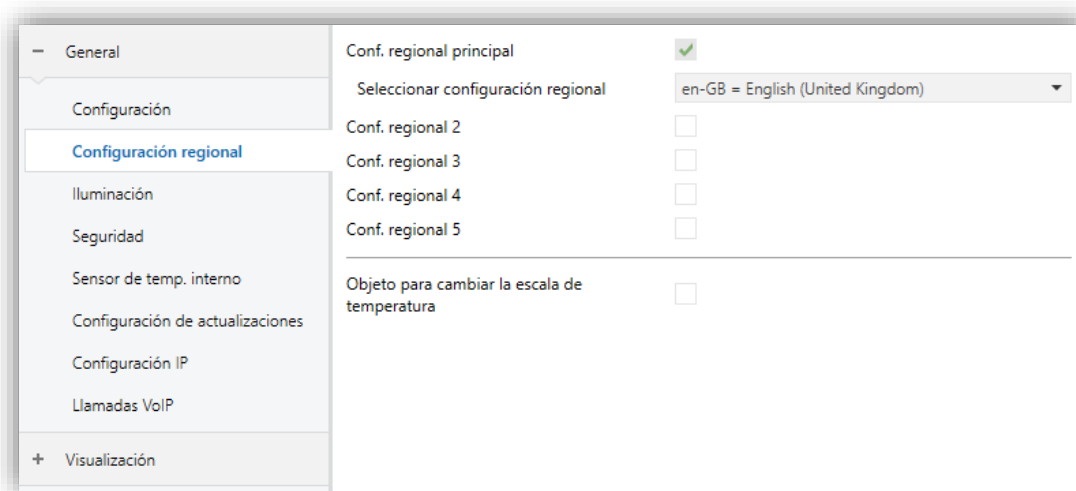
− General

Configuración

Configuración regional

Iluminación

Seguridad

Sensor de temp. interno

Configuración de actualizaciones

Configuración IP

Llamadas VoIP

+ Visualización

Conf. regional principal

Seleccionar configuración regional en-GB = English (United Kingdom)

Conf. regional 2

Conf. regional 3

Conf. regional 4

Conf. regional 5

Objeto para cambiar la escala de temperatura